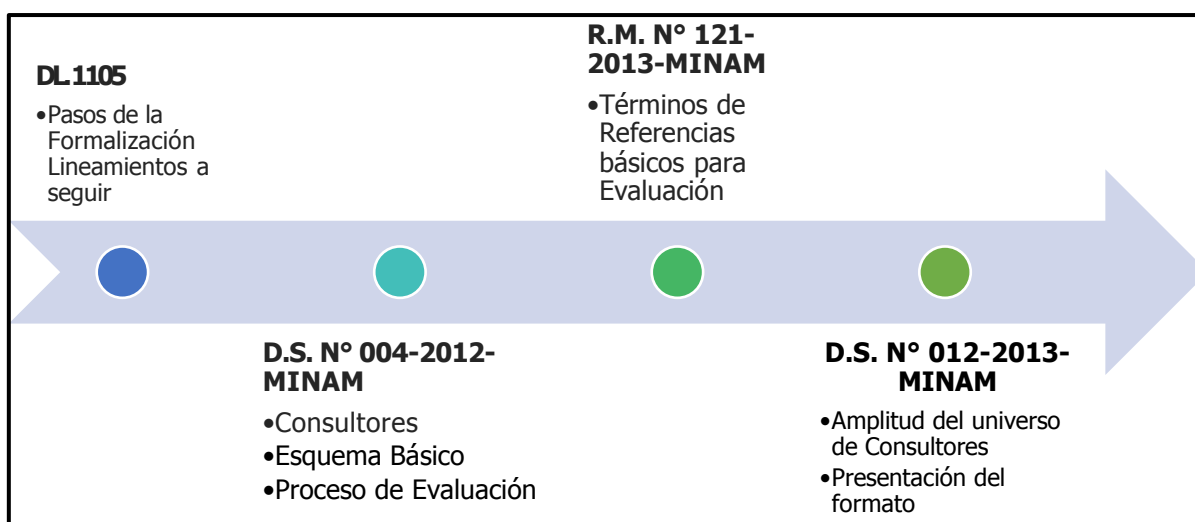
DL 1105

•Pasos de la Formalización Lineamientos a seguir

R.M. N° 121-2013-MINAM

•Términos de Referencias básicos para Evaluación

D.S. N° 004-2012-MINAM

•Consultores
•Esquema Básico
•Proceso de Evaluación

D.S. N° 012-2013-MINAM

•Amplitud del universo de Consultores
•Presentación del formato